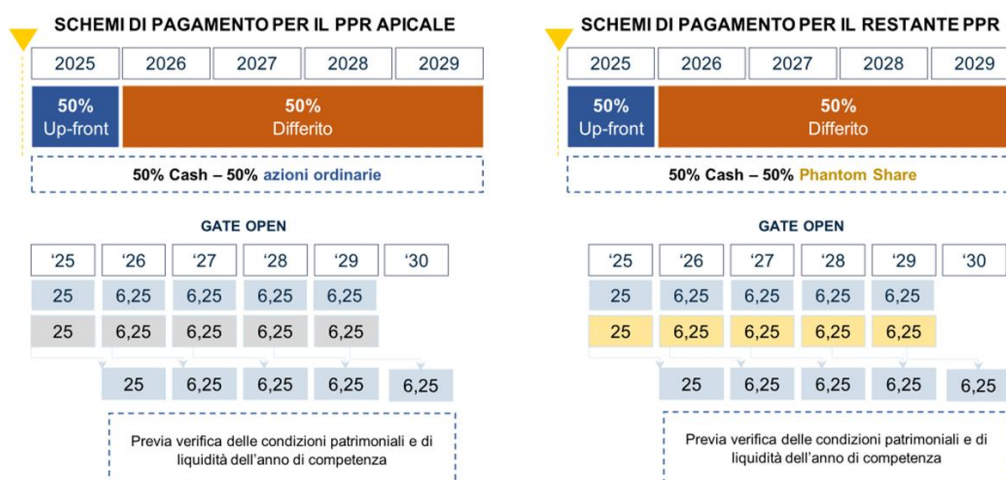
SCHEMI DI PAGAMENTO PER IL PPR APICALE

| 2025 | 2026 | 2027 | 2028 | 2029 |
|---|---|---|---|---|

50% Up-front

50% Differito

50% Cash – 50% azioni ordinarie

GATE OPEN

| ‘25 | ‘26 | ‘27 | ‘28 | ‘29 | ‘30 |
|---|---|---|---|---|---|
| 25 | 6,25 | 6,25 | 6,25 | 6,25 | |
| 25 | 6,25 | 6,25 | 6,25 | 6,25 | |
| | 25 | 6,25 | 6,25 | 6,25 | 6,25 |

Previa verifica delle condizioni patrimoniali e di liquidità dell’anno di competenza

SCHEMI DI PAGAMENTO PER IL RESTANTE PPR

| 2025 | 2026 | 2027 | 2028 | 2029 |
|---|---|---|---|---|

50% Up-front

50% Differito

50% Cash – 50% Phantom Share

GATE OPEN

| ‘25 | ‘26 | ‘27 | ‘28 | ‘29 | ‘30 |
|---|---|---|---|---|---|
| 25 | 6,25 | 6,25 | 6,25 | 6,25 | |
| 25 | 6,25 | 6,25 | 6,25 | 6,25 | |
| | 25 | 6,25 | 6,25 | 6,25 | 6,25 |

Previa verifica delle condizioni patrimoniali e di liquidità dell’anno di competenza